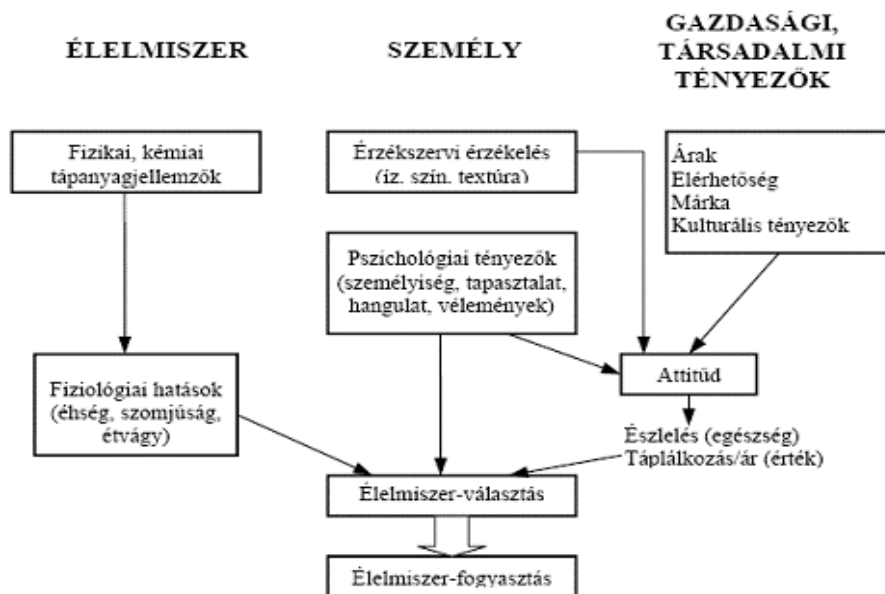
ÉLELMISZER

SZEMÉLY

GAZDASÁGI, TÁRSADALMI TÉNYEZŐK

Fizikai, kémiai tápanyagjellemzők

Érzékszervi érzékelés (íz, szín, textúra)

Árak
Elérhetőség
Márka
Kulturális tényezők

Pszichológiai tényezők (személyiség, tapasztalat, hangulat, vélemények)

Fiziológiai hatások (éhség, szomjúság, étvágy)

Attitűd

Észlelés (egészség)
Táplálkozás/ár (érték)

Élelmiszer-választás

Élelmiszer-fogyasztás